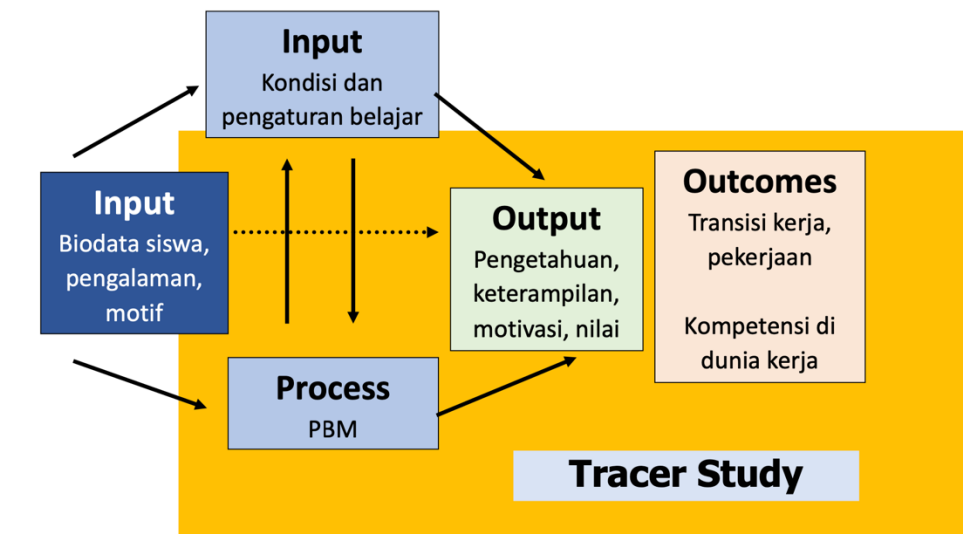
Input
Kondisi dan pengaturan belajar

Input
Biodata siswa, pengalaman, motif

Output
Pengetahuan, keterampilan, motivasi, nilai

Outcomes
Transisi kerja, pekerjaan

Kompetensi di dunia kerja

Process
PBM

Tracer Study